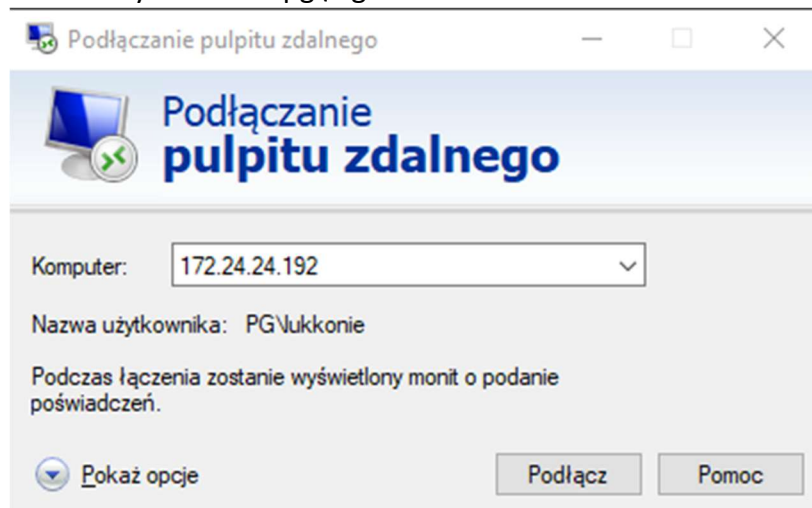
Podłączanie pulpitu zdalnego

Podłączanie
pulpitu zdalnego

Komputer: 172.24.24.192

Nazwa użytkownika: PG\lukkonie

Podczas łączenia zostanie wyświetlony monit o podanie poświadczeń.

Pokaż opcje

Podłącz

Pomoc